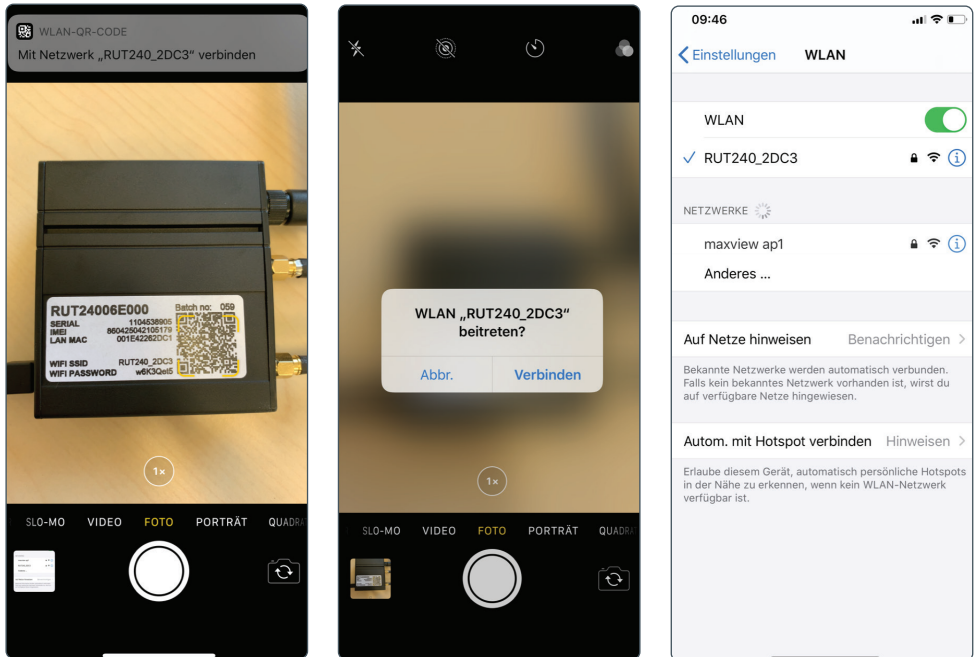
WLAN-QR-CODE
Mit Netzwerk „RUT240_2DC3" verbinden

RUT24006E000 Batch no: 059
SERIAL 1104538905
IMEI 860425042105179
LAN MAC 001E42262DC1
WIFI SSID RUT240_2DC3
WIFI PASSWORD w6K3Qst5

1×

SLO-MO VIDEO FOTO PORTRÄT QUADRA

WLAN „RUT240_2DC3" beitreten?

Abbr. Verbinden

1×

SLO-MO VIDEO FOTO PORTRÄT QUADRA

09:46

Einstellungen WLAN

WLAN

✓ RUT240_2DC3

NETZWERKE

maxview ap1

Anderes ...

Auf Netze hinweisen Benachrichtigen

Bekannte Netzwerke werden automatisch verbunden. Falls kein bekanntes Netzwerk vorhanden ist, wirst du auf verfügbare Netze hingewiesen.

Autom. mit Hotspot verbinden Hinweisen

Erlaube diesem Gerät, automatisch persönliche Hotspots in der Nähe zu erkennen, wenn kein WLAN-Netzwerk verfügbar ist.